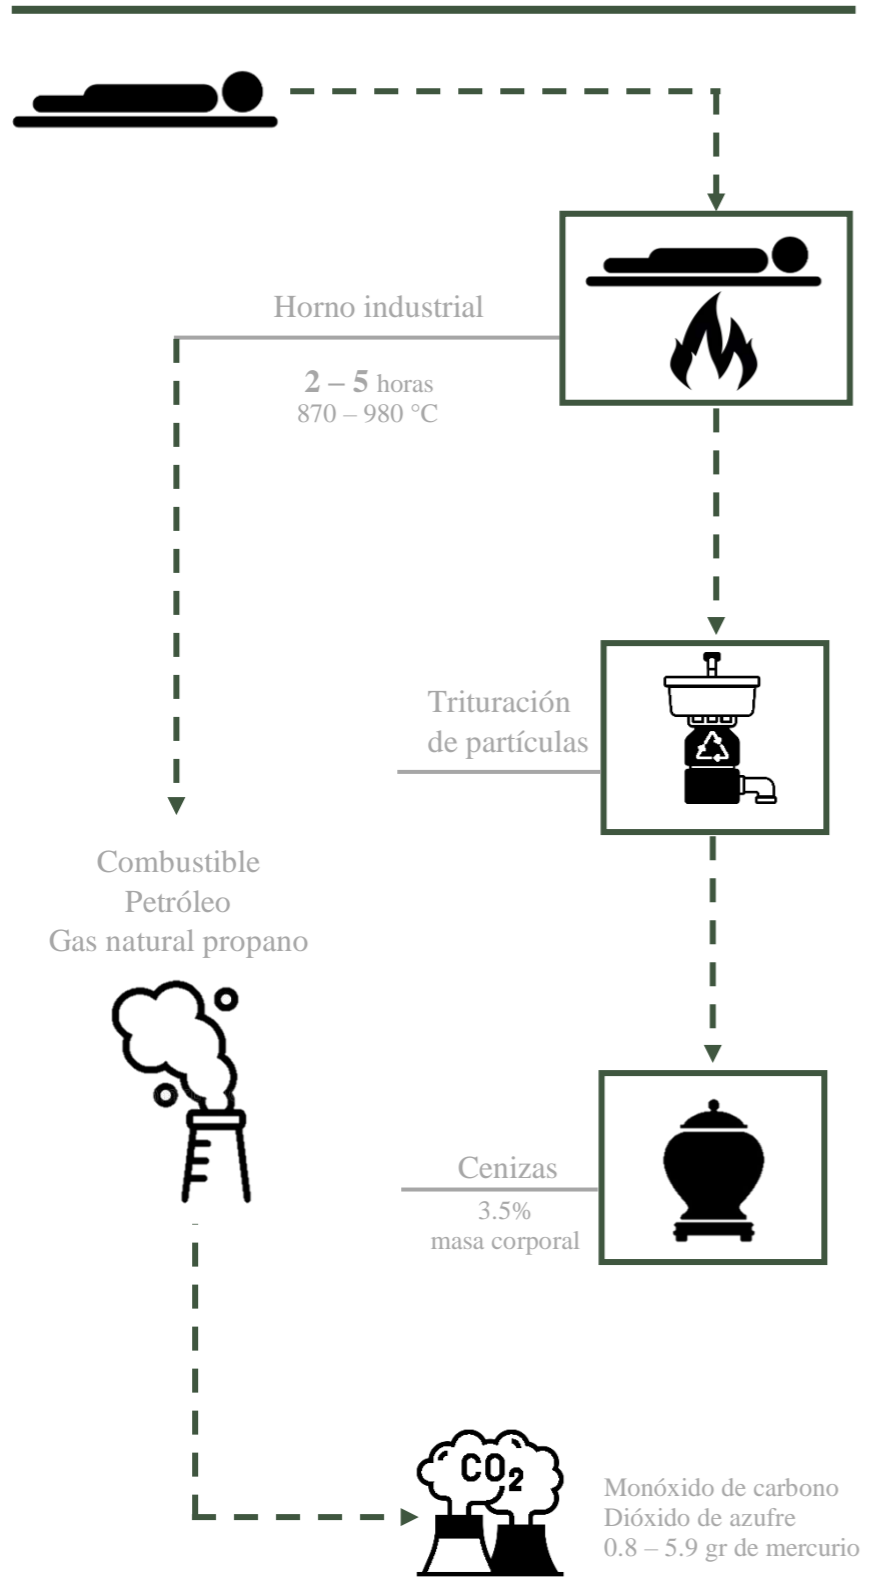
Horno industrial

**2 – 5** horas
870 – 980 °C

Trituración de partículas

Combustible
Petróleo
Gas natural propano

Cenizas
3.5%
masa corporal

$CO_2$

Monóxido de carbono
Dióxido de azufre
0.8 – 5.9 gr de mercurio